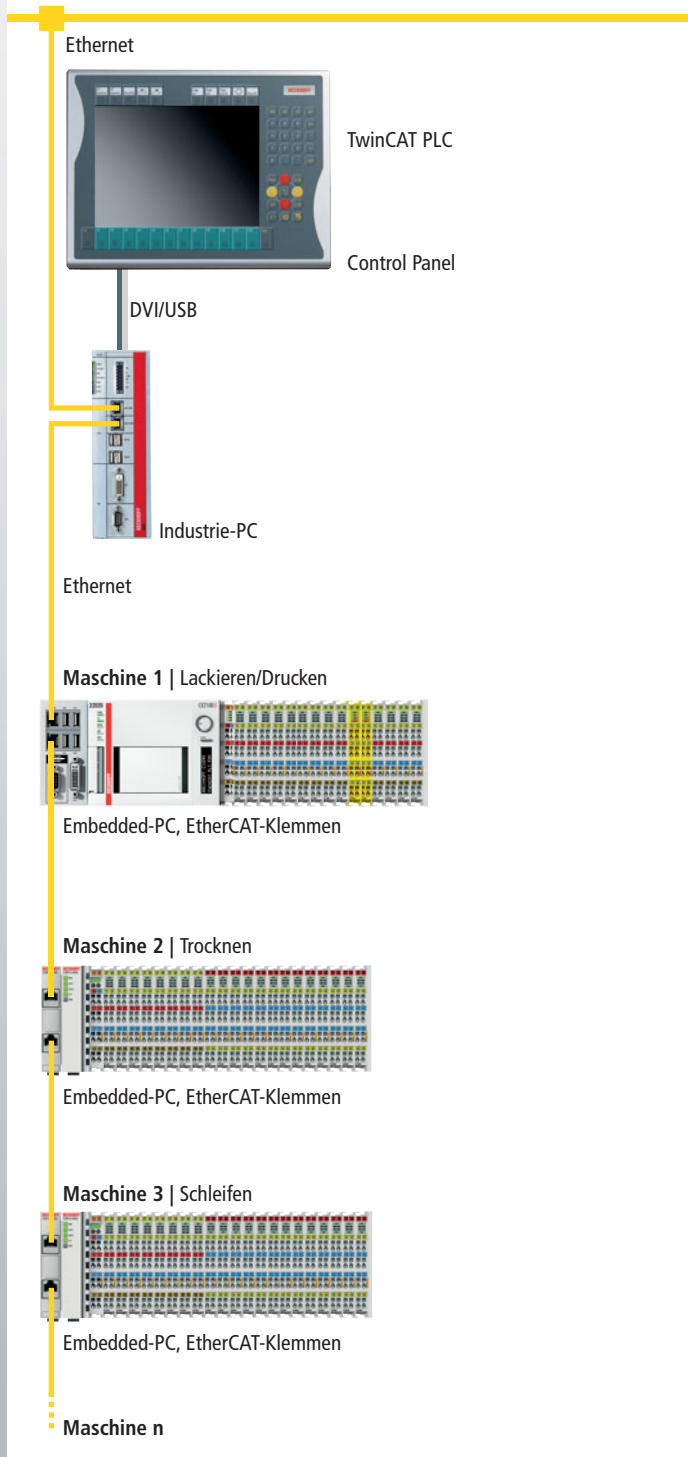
Ethernet

TwinCAT PLC

Control Panel

DVI/USB

Industrie-PC

Ethernet

**Maschine 1 |** Lackieren/Drucken

Embedded-PC, EtherCAT-Klemmen

**Maschine 2 |** Trocknen

Embedded-PC, EtherCAT-Klemmen

**Maschine 3 |** Schleifen

Embedded-PC, EtherCAT-Klemmen

**Maschine n**